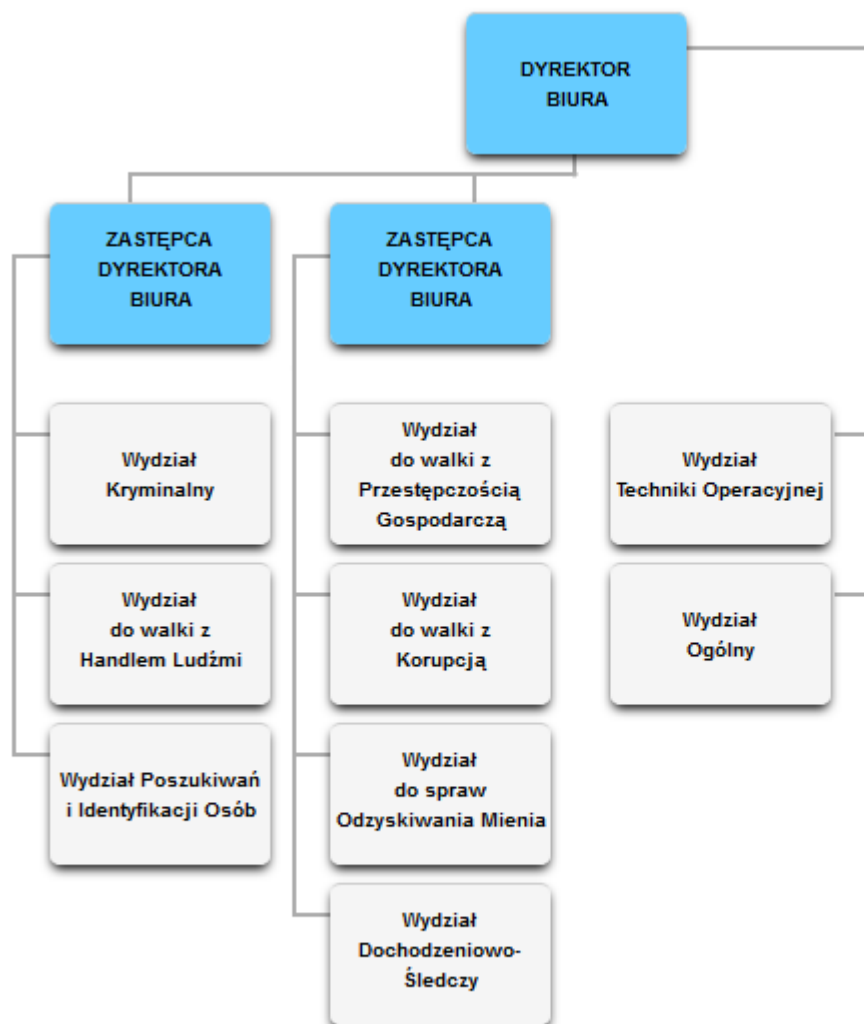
DYREKTOR BIURA

ZASTĘPCA DYREKTORA BIURA

ZASTĘPCA DYREKTORA BIURA

Wydział Kryminalny

Wydział do walki z Handlem Ludźmi

Wydział Poszukiwań i Identyfikacji Osób

Wydział do walki z Przestępczością Gospodarczą

Wydział do walki z Korupcją

Wydział do spraw Odzyskiwania Mienia

Wydział Dochodzeniowo-Śledczy

Wydział Techniki Operacyjnej

Wydział Ogólny